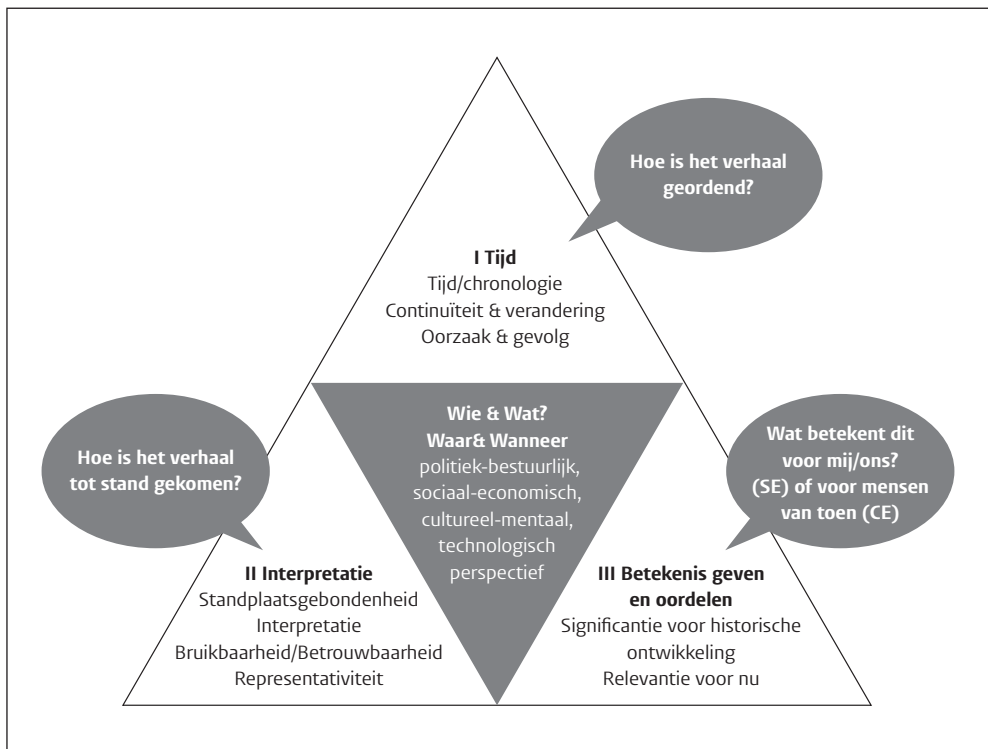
Hoe is het verhaal geordend?

I Tijd
Tijd/chronologie
Continuïteit & verandering
Oorzaak & gevolg

Hoe is het verhaal tot stand gekomen?

Wie & Wat?
Waar& Wanneer
politiek-bestuurlijk, sociaal-economisch, cultureel-mentaal, technologisch perspectief

Wat betekent dit voor mij/ons? (SE) of voor mensen van toen (CE)

II Interpretatie
Standplaatsgebondenheid
Interpretatie
Bruikbaarheid/Betrouwbaarheid
Representativiteit

III Betekenis geven en oordelen
Significantie voor historische ontwikkeling
Relevantie voor nu